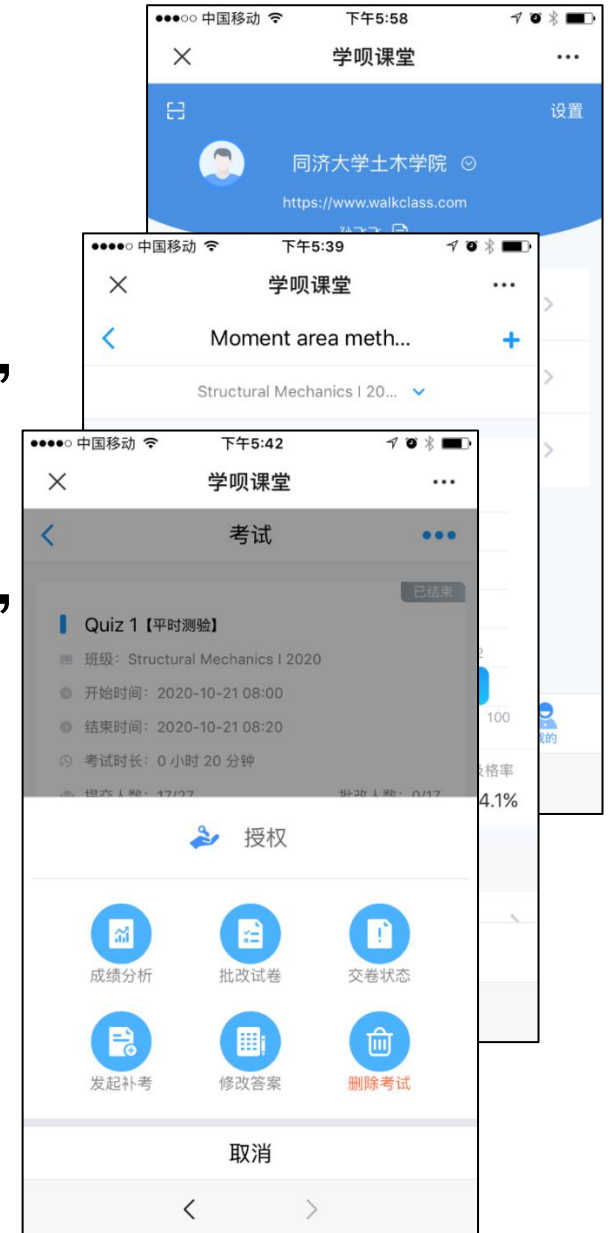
●●●○○ 中国移动 下午5:58
×
学呗课堂
•••
设置
同济大学土木学院
https://www.walkclass.com
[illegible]

●●●●○ 中国移动 下午5:39
×
学呗课堂
•••
<
Moment area meth...
+
Structural Mechanics I 20...

100
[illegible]的
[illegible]格率
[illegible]4.1%

●●●●○ 中国移动 下午5:42
×
学呗课堂
•••
<
考试
•••
已结束
Quiz 1【平时测验】
班级：Structural Mechanics I 2020
开始时间：2020-10-21 08:00
结束时间：2020-10-21 08:20
考试时长：0 小时 20 分钟
提交人数：17/27 批改人数：0/17

授权
成绩分析
批改试卷
交卷状态
发起补考
修改答案
删除考试
取消
<
>